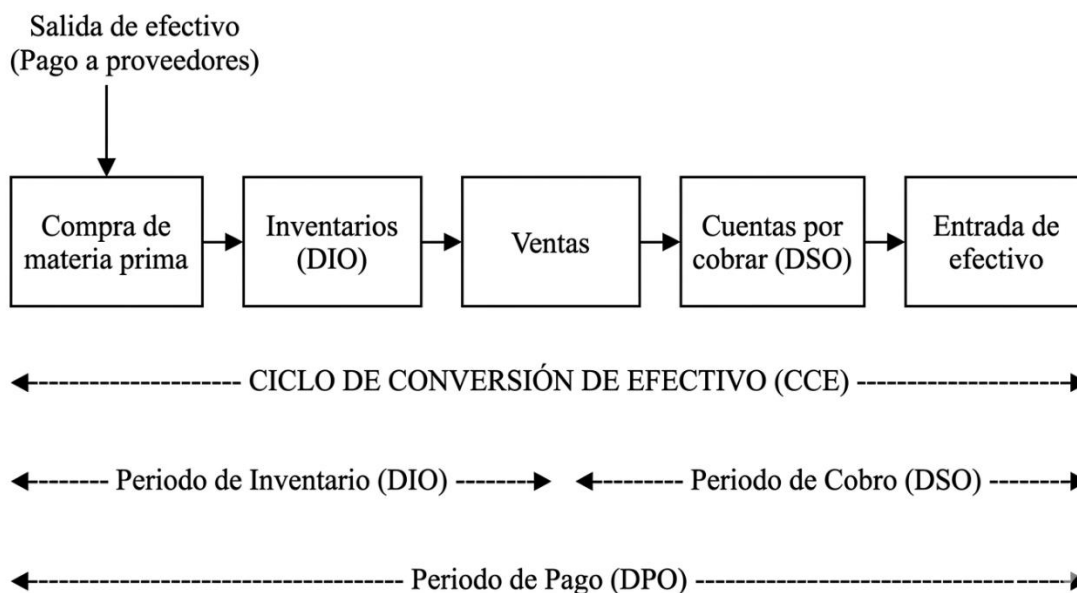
Salida de efectivo
(Pago a proveedores)

Compra de materia prima

Inventarios (DIO)

Ventas

Cuentas por cobrar (DSO)

Entrada de efectivo

CICLO DE CONVERSIÓN DE EFECTIVO (CCE)

Periodo de Inventario (DIO)

Periodo de Cobro (DSO)

Periodo de Pago (DPO)